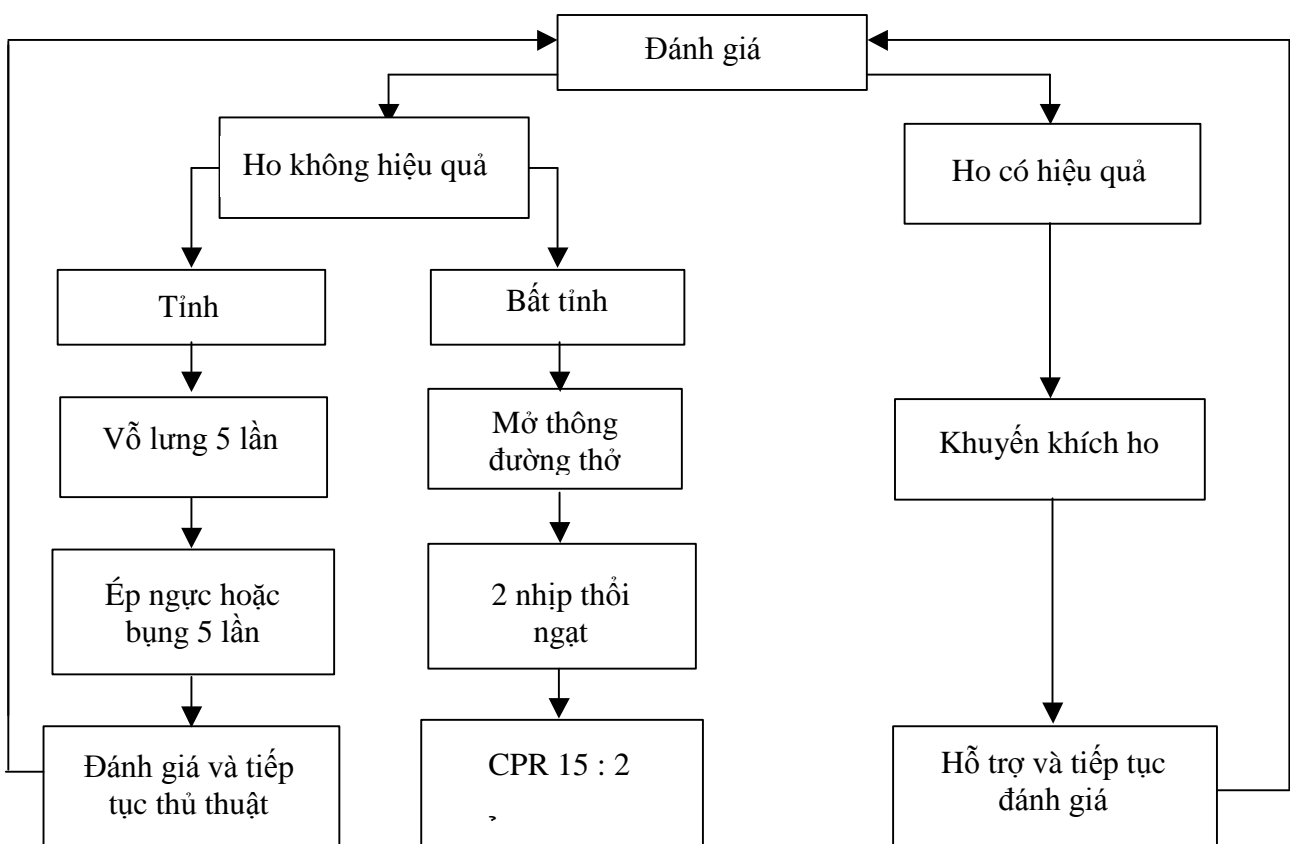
Đánh giá

Ho không hiệu quả

Ho có hiệu quả

Tỉnh

Bất tỉnh

Vỗ lưng 5 lần

Mở thông đường thở

Khuyến khích ho

Ép ngực hoặc bụng 5 lần

2 nhịp thổi ngạt

Đánh giá và tiếp tục thủ thuật

CPR 15 : 2

Hỗ trợ và tiếp tục đánh giá